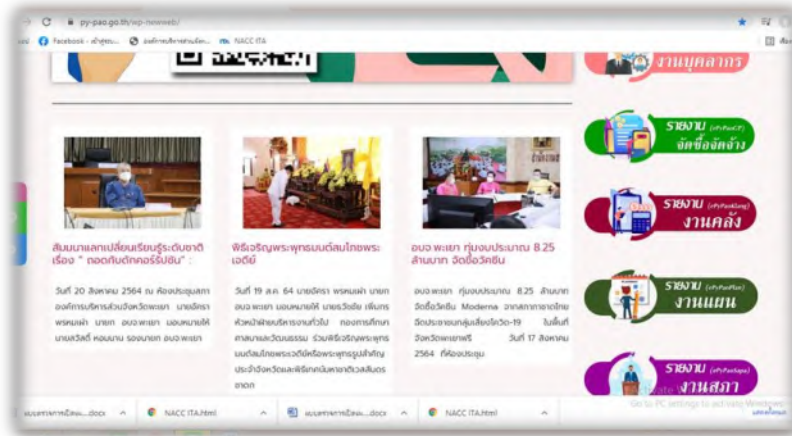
py-pao.go.th/wp-newweb/

Facebook - เข้าสู่ระบบ... NACC ITA

งานบุคลากร

สัมมนาแลกเปลี่ยนเรียนรู้ระดับชาติ เรื่อง " ถอดกับดักคอร์รัปชัน "

วันที่ 20 สิงหาคม 2564 ณ ห้องประชุมสภาองค์การบริหารส่วนจังหวัดพะเยา นายอัครา พรหมเผ่า นายก อบจ.พะเยา มอบหมายให้ นายสวัสดิ์ หอมนาน รองนายก อบจ.พะเยา

พิธีเจริญพระพุทธมนต์สมโภชพระเจดีย์

วันที่ 19 ส.ค. 64 นายอัครา พรหมเผ่า นายก อบจ.พะเยา มอบหมายให้ นายวีรยิ่ง เพิ่มกร หัวหน้าสำนักปลัดฯ กองการศึกษา ศาสนาและวัฒนธรรม ร่วมพิธีเจริญพระพุทธมนต์สมโภชพระเจดีย์หรือพระพุทธรูปสำคัญประจำจังหวัดและพิธีกดปั้นพลายกิเรวสลับดอกดาด

อบจ.พะเยา ทุ่มงบประมาณ 8.25 ล้านบาท จัดซื้อวัคซีน

อบจ.พะเยา ทุ่มงบประมาณ 8.25 ล้านบาท จัดซื้อวัคซีน Moderna จากสภากาชาดไทย ฉีดประชาชนกลุ่มเสี่ยงโควิด-19 ในพื้นที่จังหวัดพะเยาฟรี วันที่ 17 สิงหาคม 2564 ที่ห้องประชุม

รายงาน (e-PyPaoCP) จัดซื้อจัดจ้าง

รายงาน (e-PyPaoKlang) งานคลัง

รายงาน (e-PyPaoPlan) งานแผน

รายงาน (e-PyPaoSapa) งานสภา

Activate Windows
Go to PC settings to activate Windows.

แบบรายงานการเปิดเผย....docx ^ NACC ITA.html ^ แบบรายงานการเปิดเผย....docx ^ NACC ITA.html ^